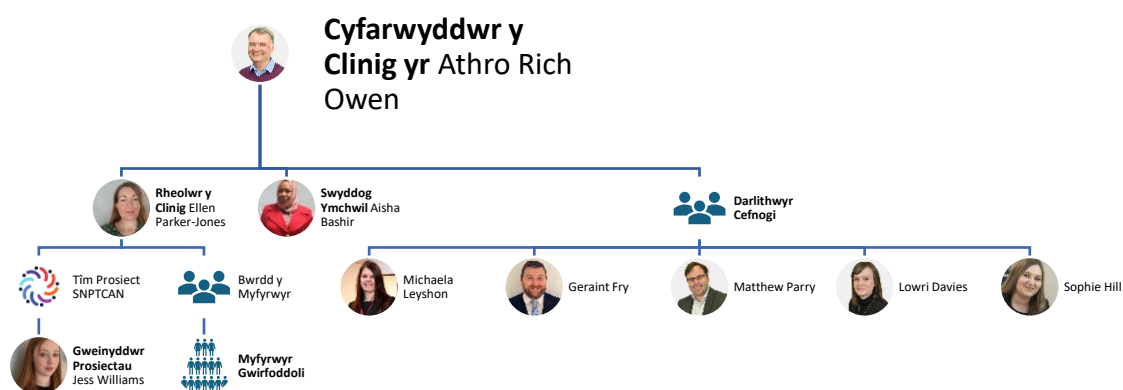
**Cyfarwyddwr y Clinig yr** Athro Rich Owen

**Rheolwr y Clinig** Ellen Parker-Jones

**Swyddog Ymchwil** Aisha Bashir

**Darlithwyr Cefnogi**

Tim Prosiect SNPTCAN

Bwrdd y Myfyrwyr

Michaela Leyshon

Geraint Fry

Matthew Parry

Lowri Davies

Sophie Hill

**Gweinyddwr Prosiectau** Jess Williams

**Myfyrwyr Gwirfoddoli**